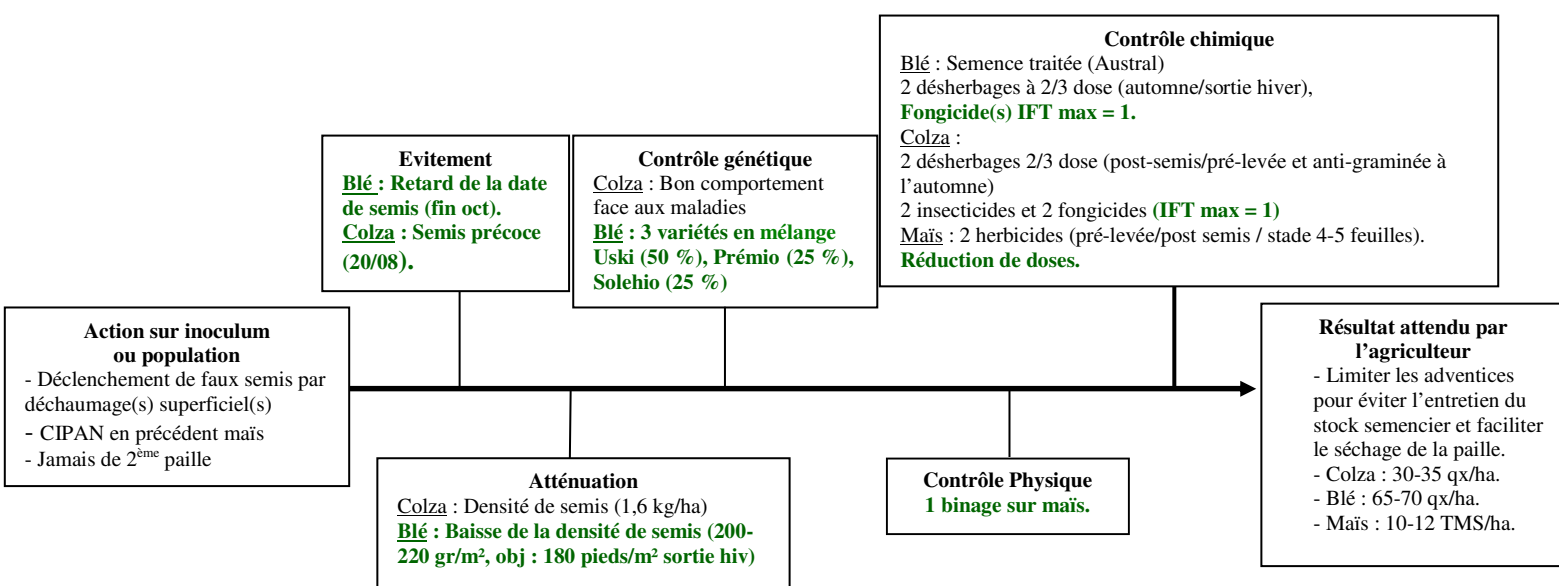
**Contrôle chimique**
Blé : Semence traitée (Austral)
2 désherbages à 2/3 dose (automne/sortie hiver),
**Fongicide(s) IFT max = 1.**
Colza :
2 désherbages 2/3 dose (post-semis/pré-levée et anti-graminée à l'automne)
2 insecticides et 2 fongicides **(IFT max = 1)**
Maïs : 2 herbicides (pré-levée/post semis / stade 4-5 feuilles).
**Réduction de doses.**

**Evitement**
**Blé : Retard de la date de semis (fin oct).**
**Colza : Semis précoce (20/08).**

**Contrôle génétique**
Colza : Bon comportement face aux maladies
**Blé : 3 variétés en mélange Uski (50 %), Prémio (25 %), Solehio (25 %)**

**Action sur inoculum ou population**
- Déclenchement de faux semis par déchaumage(s) superficiel(s)
- CIPAN en précédent maïs
- Jamais de 2$^{ème}$ paille

**Résultat attendu par l'agriculteur**
- Limiter les adventices pour éviter l'entretien du stock semencier et faciliter le séchage de la paille.
- Colza : 30-35 qx/ha.
- Blé : 65-70 qx/ha.
- Maïs : 10-12 TMS/ha.

**Atténuation**
Colza : Densité de semis (1,6 kg/ha)
**Blé : Baisse de la densité de semis (200-220 gr/m², obj : 180 pieds/m² sortie hiv)**

**Contrôle Physique**
**1 binage sur maïs.**